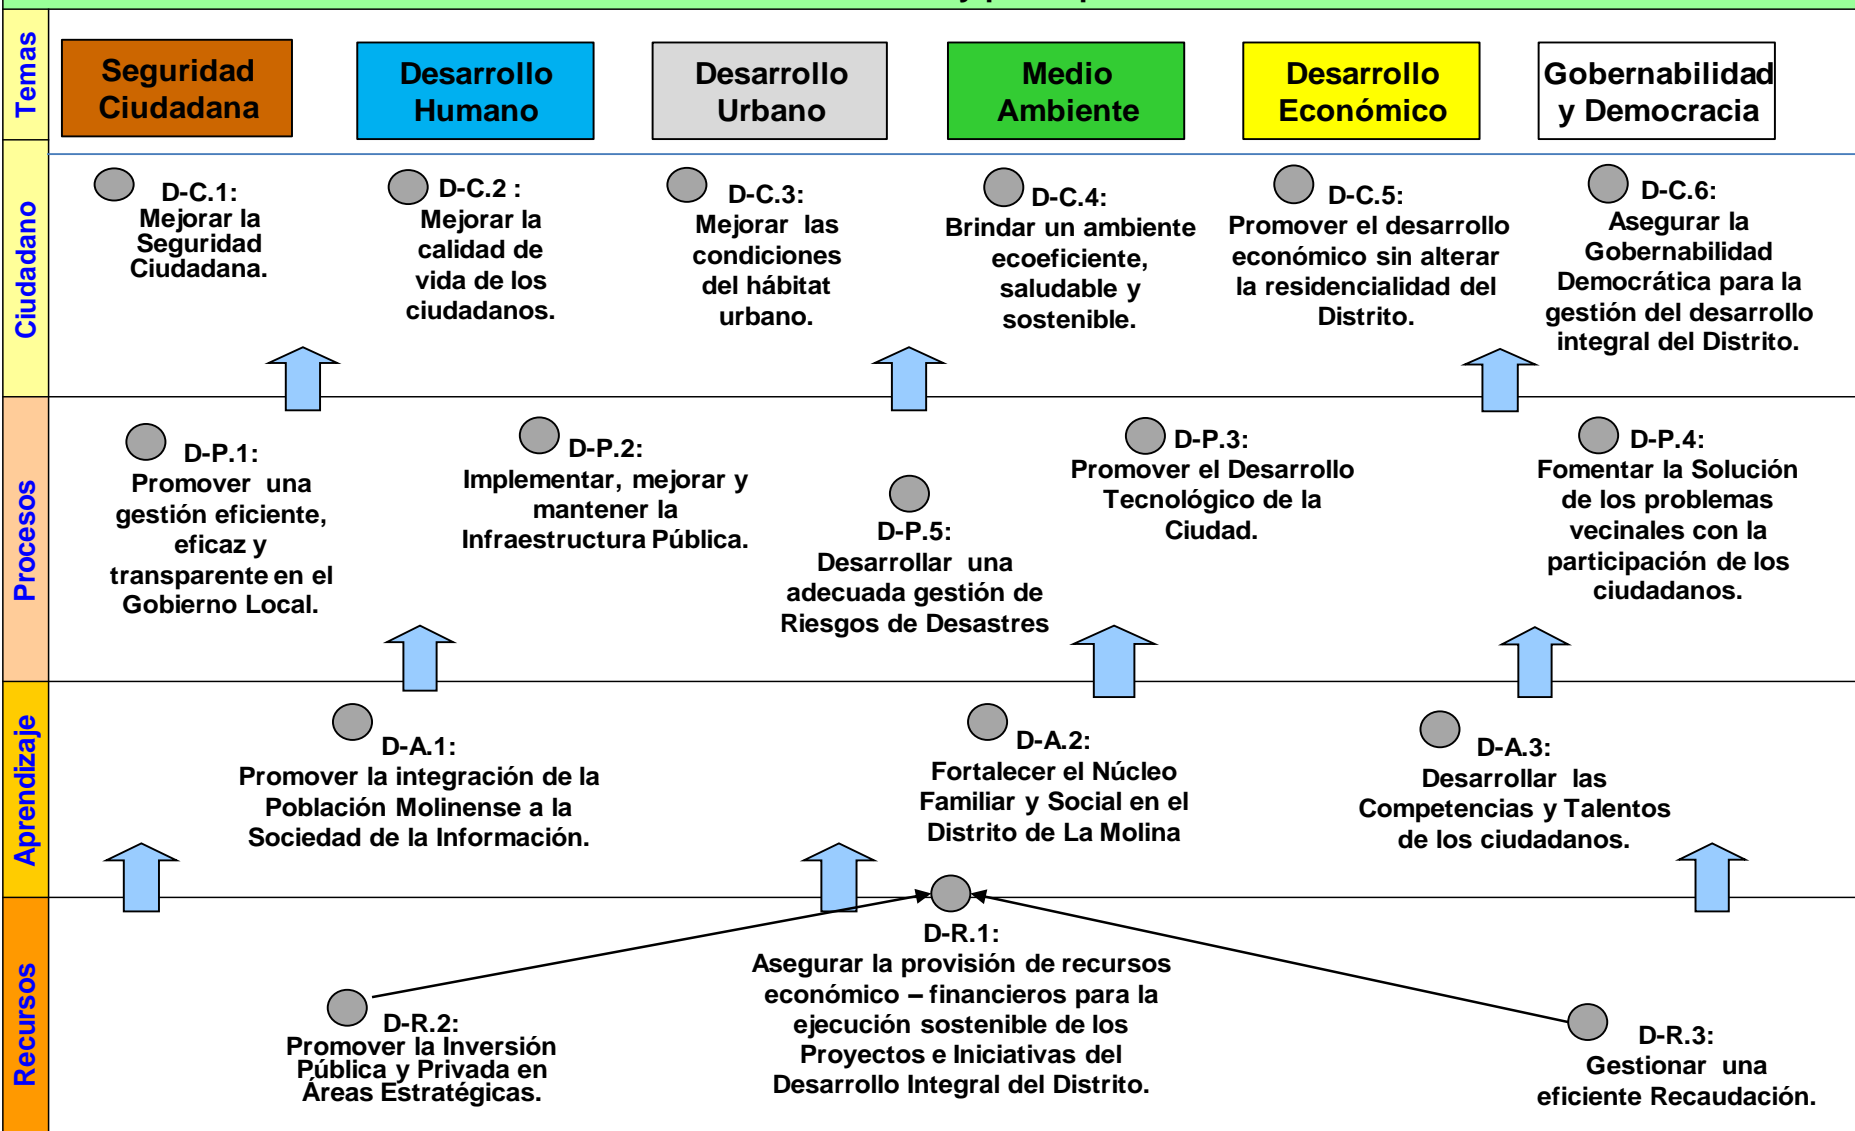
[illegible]

Temas

Seguridad Ciudadana

Desarrollo Humano

Desarrollo Urbano

Medio Ambiente

Desarrollo Económico

Gobernabilidad y Democracia

Ciudadano

D-C.1: Mejorar la Seguridad Ciudadana.

D-C.2 : Mejorar la calidad de vida de los ciudadanos.

D-C.3: Mejorar las condiciones del hábitat urbano.

D-C.4: Brindar un ambiente ecoeficiente, saludable y sostenible.

D-C.5: Promover el desarrollo económico sin alterar la residencialidad del Distrito.

D-C.6: Asegurar la Gobernabilidad Democrática para la gestión del desarrollo integral del Distrito.

Procesos

D-P.1: Promover una gestión eficiente, eficaz y transparente en el Gobierno Local.

D-P.2: Implementar, mejorar y mantener la Infraestructura Pública.

D-P.5: Desarrollar una adecuada gestión de Riesgos de Desastres

D-P.3: Promover el Desarrollo Tecnológico de la Ciudad.

D-P.4: Fomentar la Solución de los problemas vecinales con la participación de los ciudadanos.

Aprendizaje

D-A.1: Promover la integración de la Población Molinense a la Sociedad de la Información.

D-A.2: Fortalecer el Núcleo Familiar y Social en el Distrito de La Molina

D-A.3: Desarrollar las Competencias y Talentos de los ciudadanos.

Recursos

D-R.2: Promover la Inversión Pública y Privada en Áreas Estratégicas.

D-R.1: Asegurar la provisión de recursos económico – financieros para la ejecución sostenible de los Proyectos e Iniciativas del Desarrollo Integral del Distrito.

D-R.3: Gestionar una eficiente Recaudación.